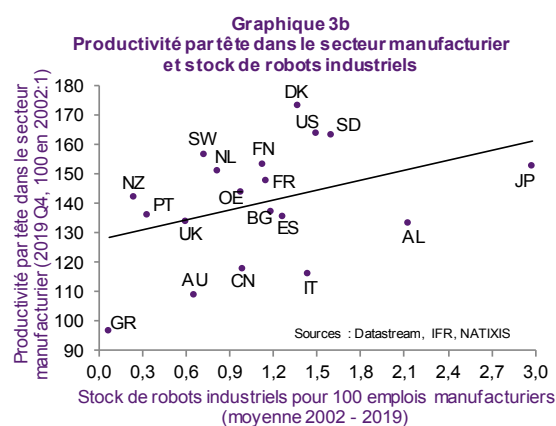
Graphique 3b
Productivité par tête dans le secteur manufacturier et stock de robots industriels

Productivité par tête dans le secteur manufacturier (2019 Q4, 100 en 2002:1)

180
170
160
150
140
130
120
110
100
90

DK
US
SD
SW
FN
NL
NZ
FR
PT
OE
JP
BG
ES
UK
AL
AU
CN
IT
GR

Sources : Datastream, IFR, NATIXIS

0,0 0,3 0,6 0,9 1,2 1,5 1,8 2,1 2,4 2,7 3,0

Stock de robots industriels pour 100 emplois manufacturiers (moyenne 2002 - 2019)